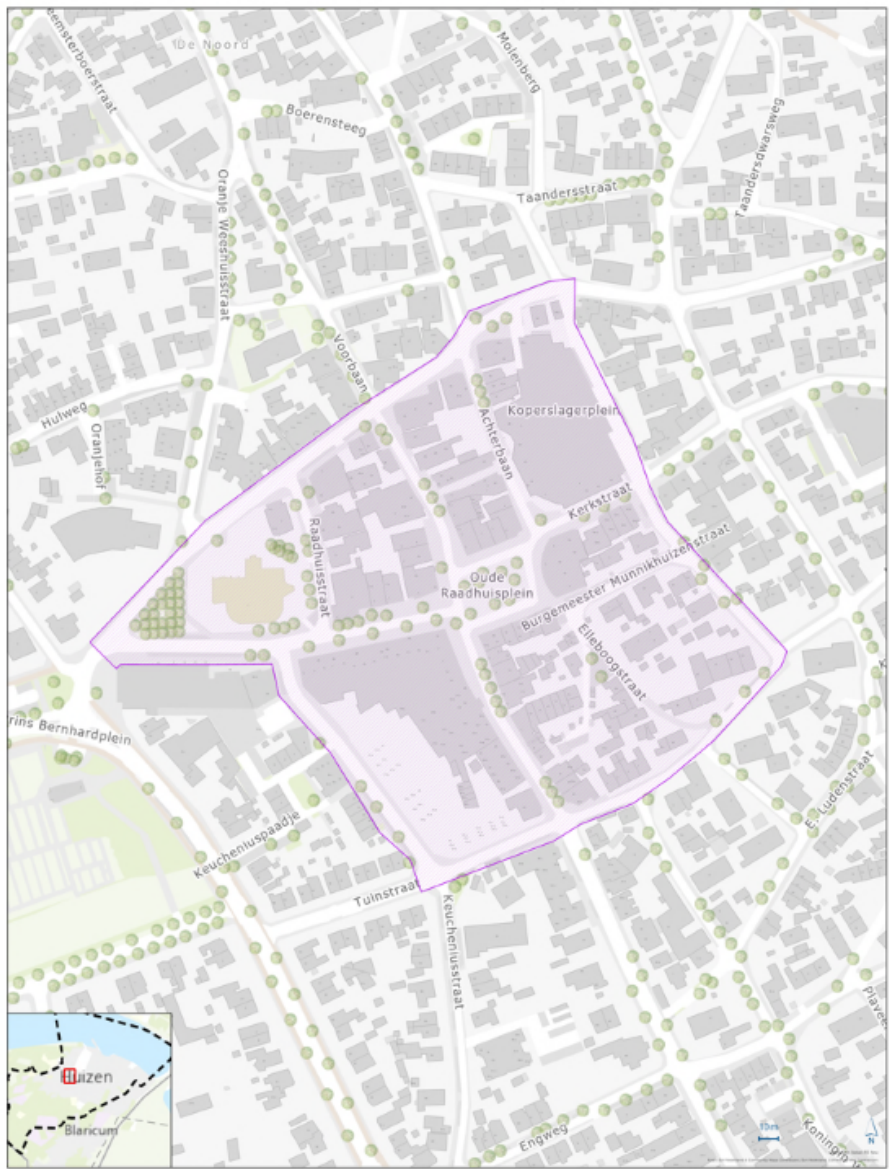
De Noord
eemsterboerstraat
Molenberg
Boerensteeg
Taandersstraat
Taandersdwarsweg
Oranje Weeshuisstraat
Voorbaan
Hulweg
Oranjehof
Achterbaan
Koperslagerplein
Kerkstraat
Raadhuisstraat
Burgemeester Munnikhuizenstraat
Oude Raadhuisplein
Elleboogstraat
rins Bernhardplein
Keucheniuspaadje
E. Ludenstraat
Tuinstraat
Keucheniusstraat
Engweg
Koning
Plave
uizen
Blaricum
10m
N